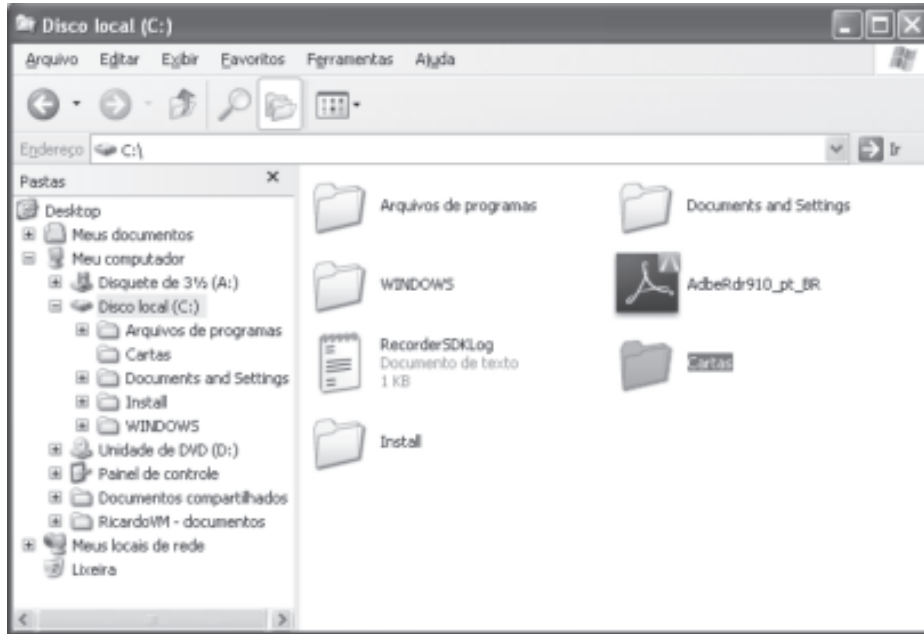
Disco local (C:)

Arquivo Editar Exibir Favoritos Ferramentas Ajuda

Endereço C:\

Ir

Pastas

Desktop
Meus documentos
Meu computador
Disquete de 3½ (A:)
Disco local (C:)
Arquivos de programas
Cartas
Documents and Settings
Install
WINDOWS
Unidade de DVD (D:)
Painel de controle
Documentos compartilhados
RicardoVM - documentos
Meus locais de rede
Lixeira

Arquivos de programas

Documents and Settings

WINDOWS

AdbeRdr910_pt_BR

RecorderSDKLog
Documento de texto
1 KB

Cartas

Install